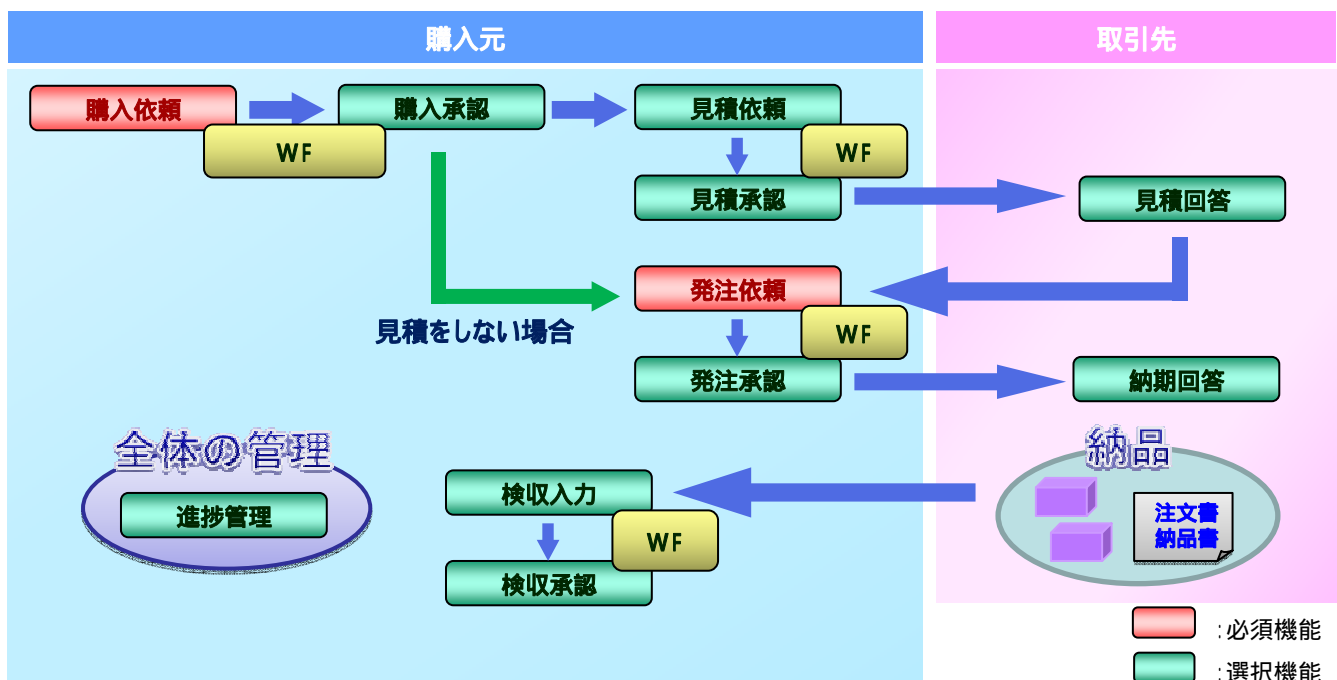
購入元

取引先

購入依頼

WF

購入承認

見積依頼

WF

見積承認

見積回答

発注依頼

見積をしない場合

WF

発注承認

納期回答

全体の管理

進捗管理

納品

検収入力

WF

検収承認

注文書
納品書

:必須機能

:選択機能